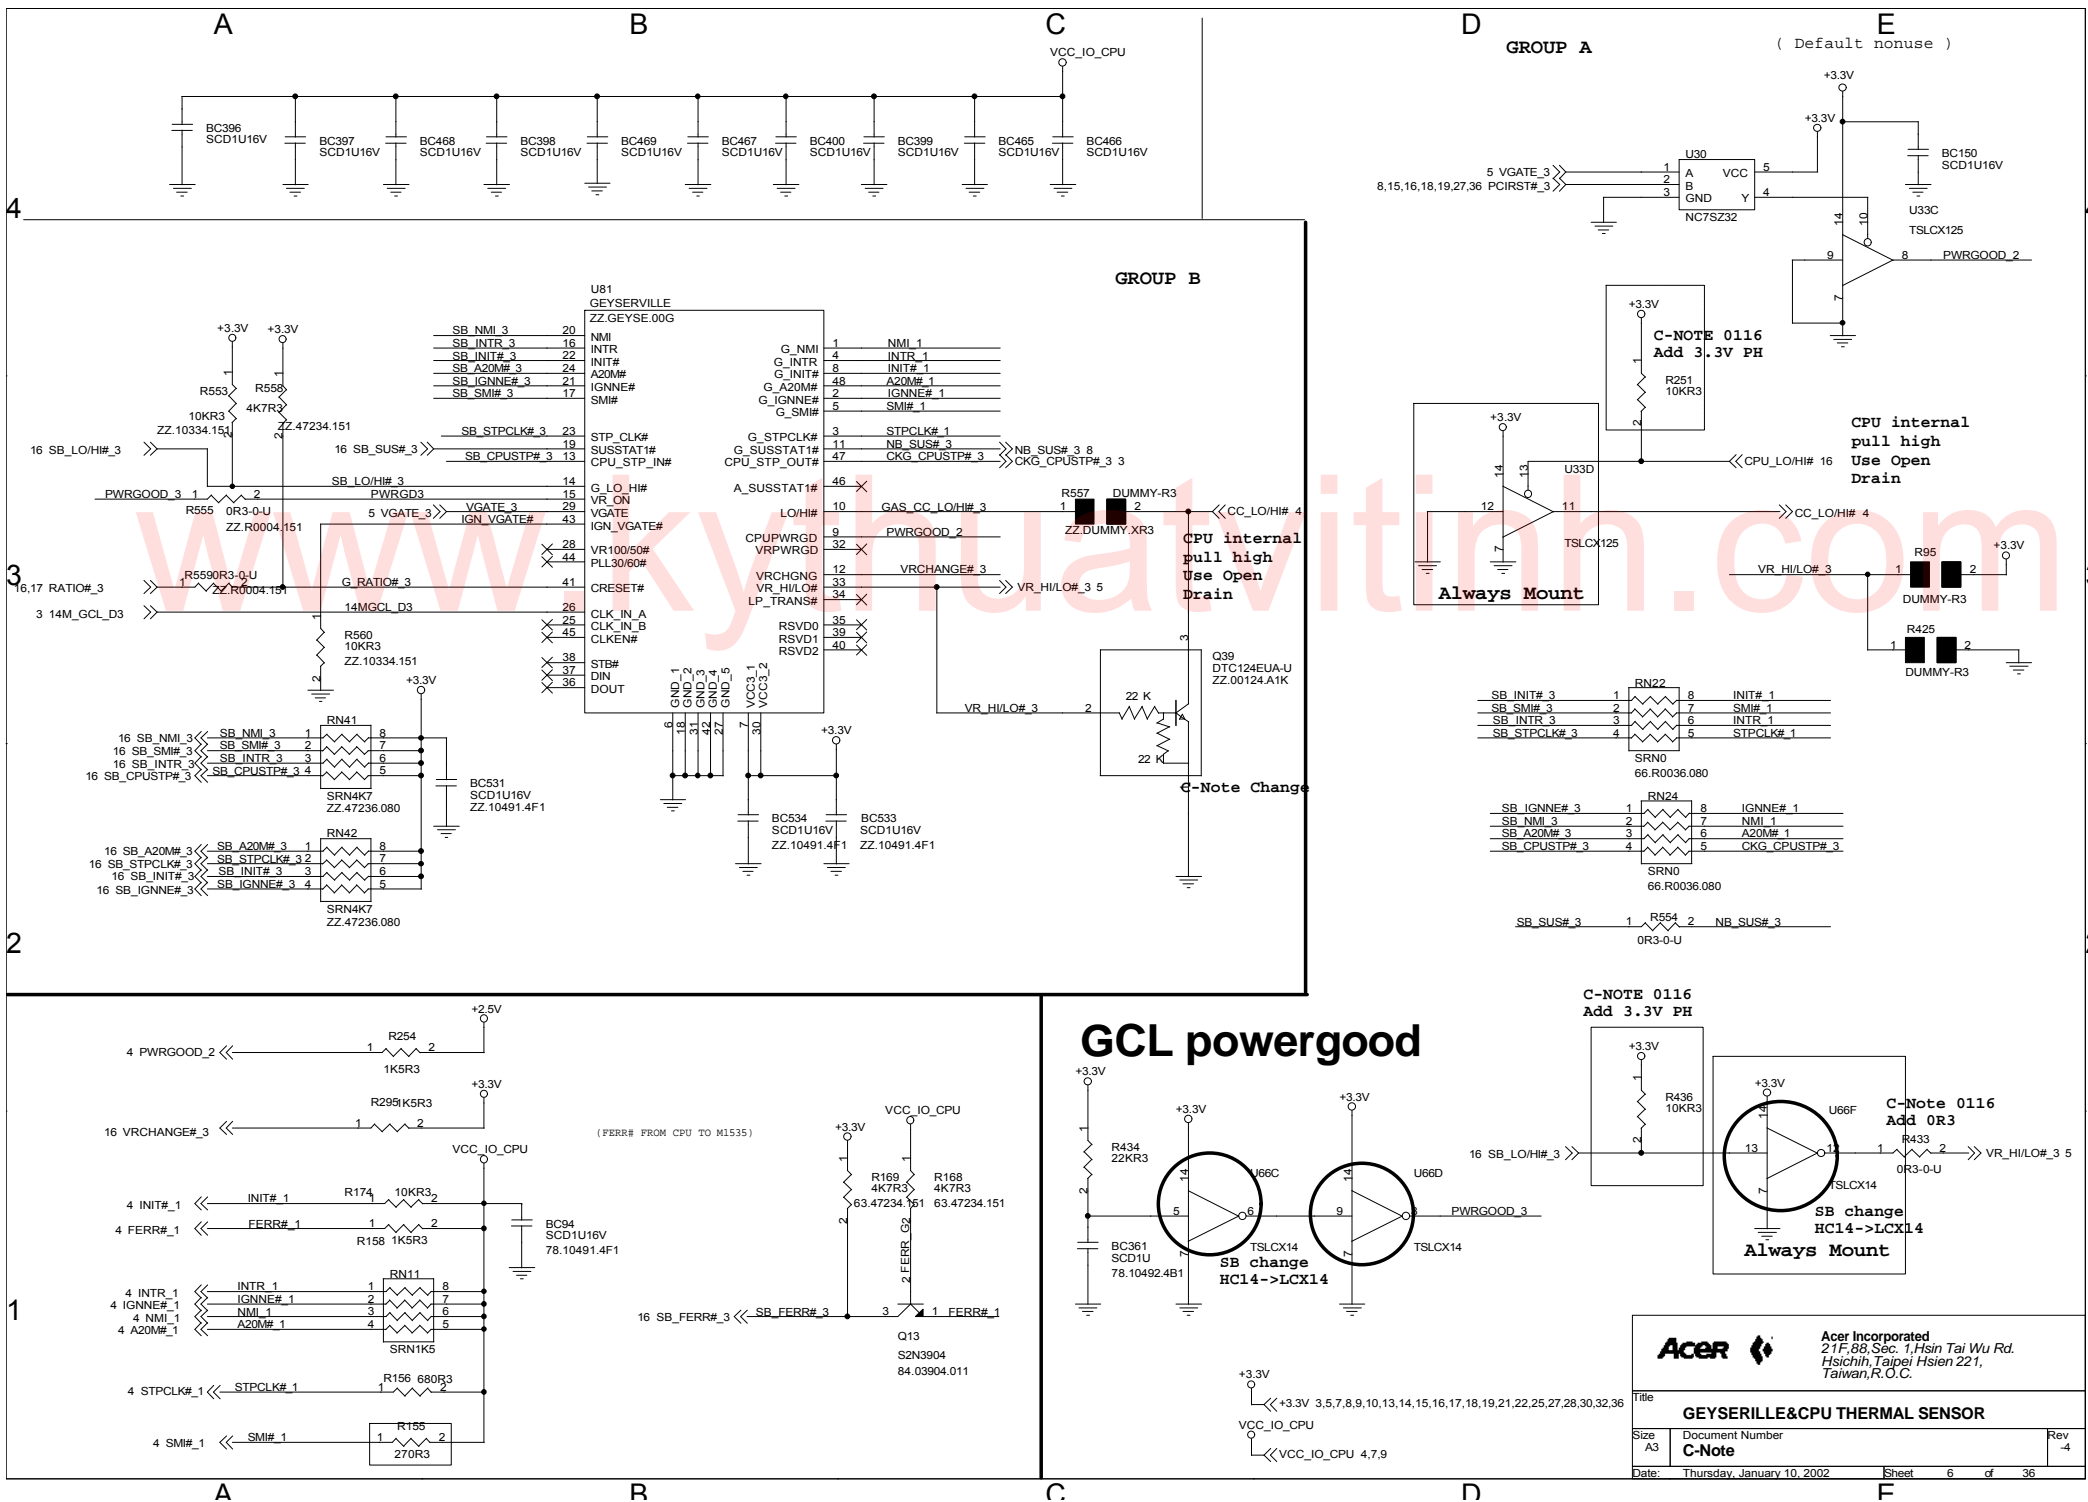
A B C D E

VCC_IO_CPU

BC396 SCD1U16V
BC397 SCD1U16V
BC468 SCD1U16V
BC398 SCD1U16V
BC469 SCD1U16V
BC467 SCD1U16V
BC400 SCD1U16V
BC399 SCD1U16V
BC465 SCD1U16V
BC466 SCD1U16V

GROUP A
( Default nonuse )

+3.3V
+3.3V
5 VGATE_3
8,15,16,18,19,27,36 PCIRST#_3
U30
A VCC
B
GND Y
NC7SZ32
BC150 SCD1U16V
U33C
TSLCX125
PWRGOOD_2

GROUP B

U81
GEYSERVILLE
ZZ.GEYSE.00G

SB_NMI_3 20 NMI
SB_INTR_3 16 INTR
SB_INIT#_3 22 INIT#
SB_A20M#_3 24 A20M#
SB_IGNNE#_3 21 IGNNE#
SB_SMI#_3 17 SMI#
SB_STPCLK#_3 23 STP_CLK#
16 SB_SUS#_3 19 SUSSTAT1#
SB_CPUSTP#_3 13 CPU_STP_IN#
SB_LO/HI#_3 14 G_LO_HI#
PWRGD3 15 VR_ON
5 VGATE_3 VGATE_3 29 VGATE
IGN_VGATE# 43 IGN_VGATE#
28 VR100/50#
44 PLL30/60#
G_RATIO#_3 41 CRESET#
14MGCL_D3 26 CLK_IN_A
25 CLK_IN_B
45 CLKEN#
38 STB#
37 DIN
36 DOUT
GND_1 GND_2 GND_3 GND_4 GND_5 VCC3_1 VCC3_2

G_NMI 1 NMI_1
G_INTR 4 INTR_1
G_INIT# 8 INIT#_1
G_A20M# 48 A20M#_1
G_IGNNE# 2 IGNNE#_1
G_SMI# 5 SMI#_1
G_STPCLK# 3 STPCLK#_1
G_SUSSTAT1# 11 NB_SUS#_3 NB_SUS#_3 8
CPU_STP_OUT# 47 CKG_CPUSTP#_3 CKG_CPUSTP#_3 3
A_SUSSTAT1# 46
LO/HI# 10 GAS_CC_LO/HI#_3
CPUPWRGD 9 PWRGOOD_2
VRPWRGD 32
VRCHGNG 12 VRCHANGE#_3
VR_HI/LO# 33 VR_HI/LO#_3 5
LP_TRANS# 34
RSVD0 35
RSVD1 39
RSVD2 40

R557 DUMMY-R3
ZZ.DUMMY.XR3
CC_LO/HI# 4
CPU internal pull high Use Open Drain
Q39 DTC124EUA-U ZZ.00124.A1K
22 K
22 K
VR_HI/LO#_3
C-Note Change

+3.3V +3.3V
R553 10KR3 ZZ.10334.151
R558 4K7R3 ZZ.47234.151
16 SB_LO/HI#_3
PWRGOOD_3
R555 0R3-0-U ZZ.R0004.151
16,17 RATIO#_3
R5590R3-0-U ZZ.R0004.151
3 14M_GCL_D3
R560 10KR3 ZZ.10334.151
+3.3V
16 SB_NMI_3 SB_NMI_3
16 SB_SMI#_3 SB_SMI#_3
16 SB_INTR_3 SB_INTR_3
16 SB_CPUSTP#_3 SB_CPUSTP#_3
RN41 SRN4K7 ZZ.47236.080
BC531 SCD1U16V ZZ.10491.4F1
16 SB_A20M#_3 SB_A20M#_3
16 SB_STPCLK#_3 SB_STPCLK#_3
16 SB_INIT#_3 SB_INIT#_3
16 SB_IGNNE#_3 SB_IGNNE#_3
RN42 SRN4K7 ZZ.47236.080
+3.3V
BC534 SCD1U16V ZZ.10491.4F1
BC533 SCD1U16V ZZ.10491.4F1

C-NOTE 0116 Add 3.3V PH
R251 10KR3
+3.3V
U33D
TSLCX125
CPU_LO/HI# 16
CC_LO/HI# 4
Always Mount
CPU internal pull high Use Open Drain
VR_HI/LO#_3
R95 DUMMY-R3
+3.3V
R425 DUMMY-R3

SB_INIT#_3 INIT#_1
SB_SMI#_3 SMI#_1
SB_INTR_3 INTR_1
SB_STPCLK#_3 STPCLK#_1
RN22 SRN0 66.R0036.080
SB_IGNNE#_3 IGNNE#_1
SB_NMI_3 NMI_1
SB_A20M#_3 A20M#_1
SB_CPUSTP#_3 CKG_CPUSTP#_3
RN24 SRN0 66.R0036.080
SB_SUS#_3 R554 NB_SUS#_3 0R3-0-U

+2.5V
4 PWRGOOD_2 R254 1K5R3
+3.3V
16 VRCHANGE#_3 R2951K5R3
VCC_IO_CPU
4 INIT#_1 INIT#_1 R174 10KR3
4 FERR#_1 FERR#_1 R158 1K5R3
BC94 SCD1U16V 78.10491.4F1
4 INTR_1 INTR_1
4 IGNNE#_1 IGNNE#_1
4 NMI_1 NMI_1
4 A20M#_1 A20M#_1
RN11 SRN1K5
4 STPCLK#_1 STPCLK#_1 R156 680R3
4 SMI#_1 SMI#_1 R155 270R3
(FERR# FROM CPU TO M1535)
+3.3V VCC_IO_CPU
R169 4K7R3 63.47234.151
R168 4K7R3 63.47234.151
G2 FERR
16 SB_FERR#_3 SB_FERR#_3 FERR#_1
Q13 S2N3904 84.03904.011

GCL powergood
+3.3V
R434 22KR3
BC361 SCD1U 78.10492.4B1
+3.3V U66C TSLCX14
+3.3V U66D TSLCX14
PWRGOOD_3
SB change HC14->LCX14

C-NOTE 0116 Add 3.3V PH
+3.3V R436 10KR3
16 SB_LO/HI#_3
+3.3V U66F TSLCX14
C-Note 0116 Add 0R3
R433 0R3-0-U
VR_HI/LO#_3 5
SB change HC14->LCX14
Always Mount

+3.3V
+3.3V 3,5,7,8,9,10,13,14,15,16,17,18,19,21,22,25,27,28,30,32,36
VCC_IO_CPU
VCC_IO_CPU 4,7,9

Acer
Acer Incorporated
21F,88,Sec. 1,Hsin Tai Wu Rd. Hsichih,Taipei Hsien 221, Taiwan,R.O.C.
Title
GEYSERILLE&CPU THERMAL SENSOR
Size A3 Document Number C-Note Rev -4
Date: Thursday, January 10, 2002 Sheet 6 of 36

www.kythuatvitinh.com